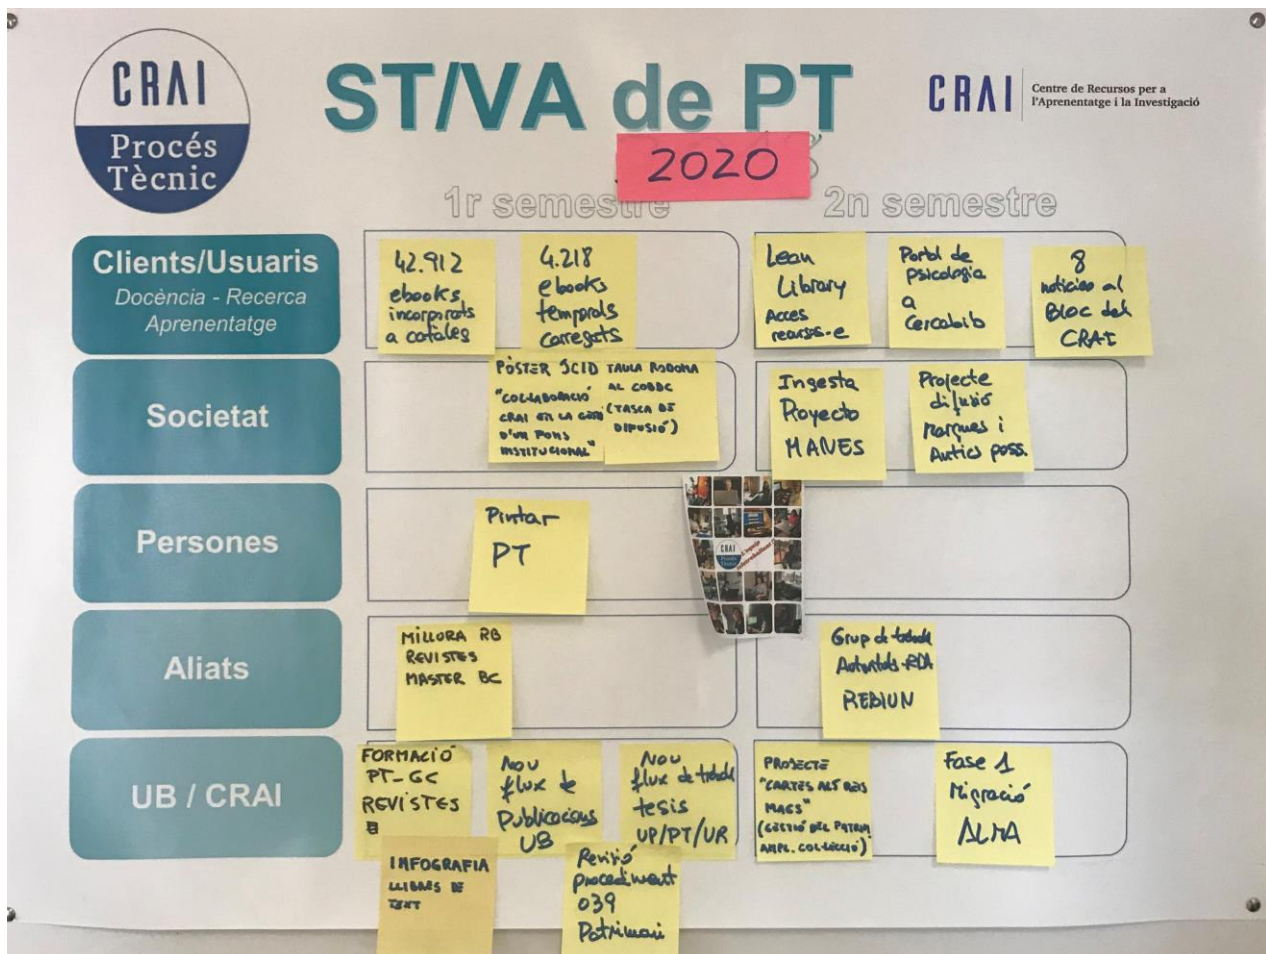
CRAI
Procés Tècnic

ST/VA de PT

2020

CRAI Centre de Recursos per a l'Aprenentatge i la Investigació

1r semestre

2n semestre

Clients/Usuaris
Docència - Recerca
Aprenentatge

42.912 ebooks incorporats a catàlegs

4.218 ebooks temporals carregats

Lean Library Accés recursos-e

Portal de psicologia a Cercabib

8 notícies al Bloc del CRAI

Societat

PÒSTER SCID "COL·LABORACIÓ CRAI EN LA GESTIÓ D'UN FONS INSTITUCIONAL"

TAULA RODONA AL COBDC (TASCA DE DIFUSIÓ)

Ingesta Proyecto MANES

Projecte difusió marques i antics poss.

Persones

Pintar PT

CRAI

Aliats

MILLORA RB REVISTES MASTER BC

Grup de treball Autoritats REBIUN

UB / CRAI

FORMACIÓ PT_GC REVISTES

Nou flux de Publicacions UB

Nou flux de treball tesis UP/PT/UR

PROJECTE "CARTES ALS REIS MAGS" (GESTIÓ DEL PATRIM. AMPL. COL·LECCIÓ)

Fase 1 Migració ALMA

INFOGRAFIA LLIBRES DE TEXT

Revisió procediment 039 Patrimoni